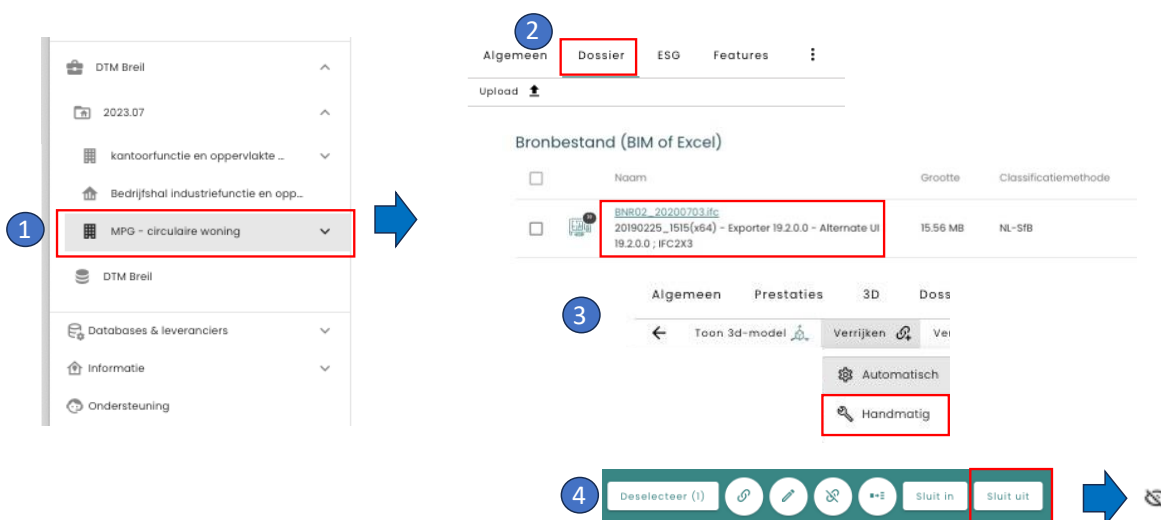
DTM Breil

2023.07

kantoorfunctie en oppervlakte ...

Bedrijfshal industriefunctie en opp...

1

MPG - circulaire woning

DTM Breil

Databases & leveranciers

Informatie

Ondersteuning

2

Algemeen Dossier ESG Features

Upload

Bronbestand (BIM of Excel)

| | Naam | Grootte | Classificatiemethode |
|---|---|---|---|
| | BNR02_20200703.ifc 20190225_1515(x64) - Exporter 19.2.0.0 - Alternate UI 19.2.0.0 ; IFC2X3 | 15.56 MB | NL-SfB |

3

Algemeen Prestaties 3D Doss

Toon 3d-model Verrijken Ve

Automatisch

Handmatig

4

Deselecteer (1) Sluit in Sluit uit